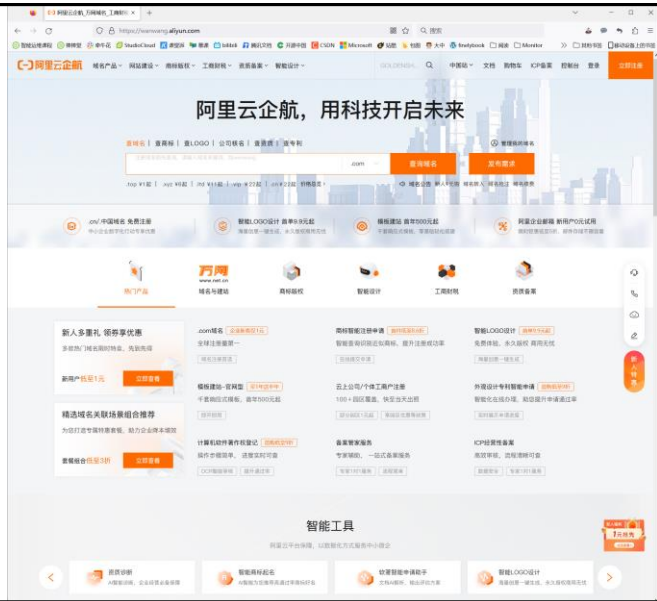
阿里云企航_万网域名_工商财税 × +

https://wanwang.aliyun.com

智能运维调研 | 微博 | 中午论 | StudioCloud | 课堂 | 易建 | bilibili | 腾讯文档 | 开源中国 | CSDN | Microsoft | 钉钉 | 包图 | 大中 | Studybook | 阅读 | Monitor

阿里云企航

域名产品 网站建设 商标版权 工商财税 资质备案 智能设计 中国站 文档 购物车 ICP备案 控制台 登录 立即注册

阿里云企航，用科技开启未来

查域名 | 查商标 | 查LOGO | 公司核名 | 查资质 | 查专利

.com 查询域名 发布需求

.top ¥1起 | .xyz ¥6起 | .ltd ¥11起 | .vip ¥7起 | .cn ¥29起

.cn/.中国域名 免费注册 | 智能LOGO设计 首单9.9元起 | 模板建站 首年500元起 | 阿里企业邮箱 新用户0元试用

热门产品 | 域名与建站 | 商标版权 | 智能设计 | 工商财税 | 资质备案

新人多重礼 领券享优惠

新用户低至1元 立即查看

精选域名美联场景组合推荐

套餐组合低至5折 立即查看

.com域名 | 商标智能注册申请 | 智能LOGO设计

模板建站-官网型 | 云上公司/个体工商户注册 | 外观设计专利智能申请

计算机软件著作权登记 | 备案管家服务 | ICP经营备案

智能工具

资质诊断 | 智能商标起名 | 软著智能申请助手 | 智能LOGO设计